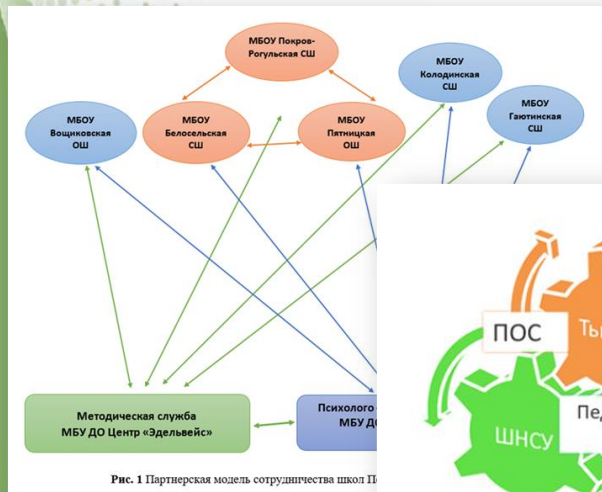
МБОУ Покров-Рогульская СШ

МБОУ Колодинская СШ

МБОУ Гаютинская СШ

МБОУ Вощиковская ОШ

МБОУ Белосельская СШ

МБОУ Пятницкая ОШ

Методическая служба МБУ ДО Центр «Эдельвейс»

Психолого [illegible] МБУ Д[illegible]

Рис. 1 Партнерская модель сотрудничества школ П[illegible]

ПОС

Ты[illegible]

Пед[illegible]

ШНСУ